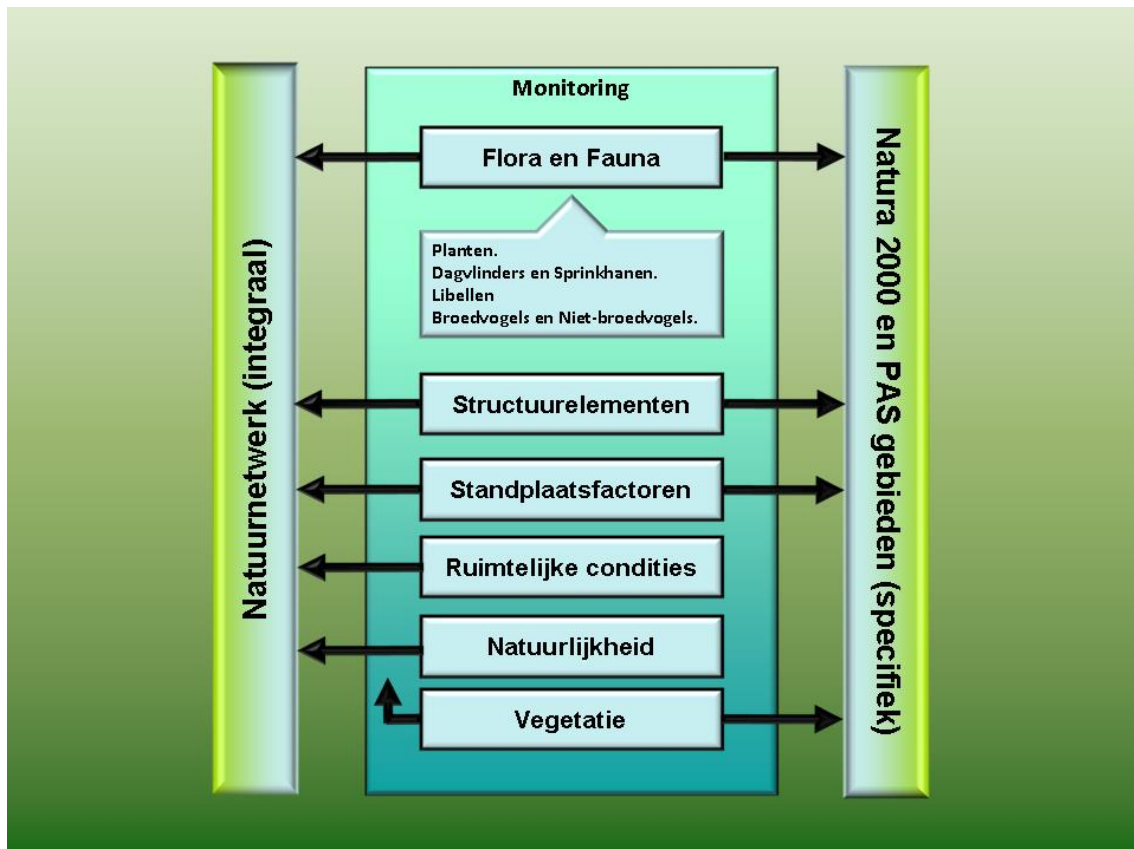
Natuurnetwerk (integraal)

Monitoring

Flora en Fauna

Planten.
Dagvlinders en Sprinkhanen.
Libellen
Broedvogels en Niet-broedvogels.

Structuurelementen

Standplaatsfactoren

Ruimtelijke condities

Natuurlijkheid

Vegetatie

Natura 2000 en PAS gebieden (specifiek)